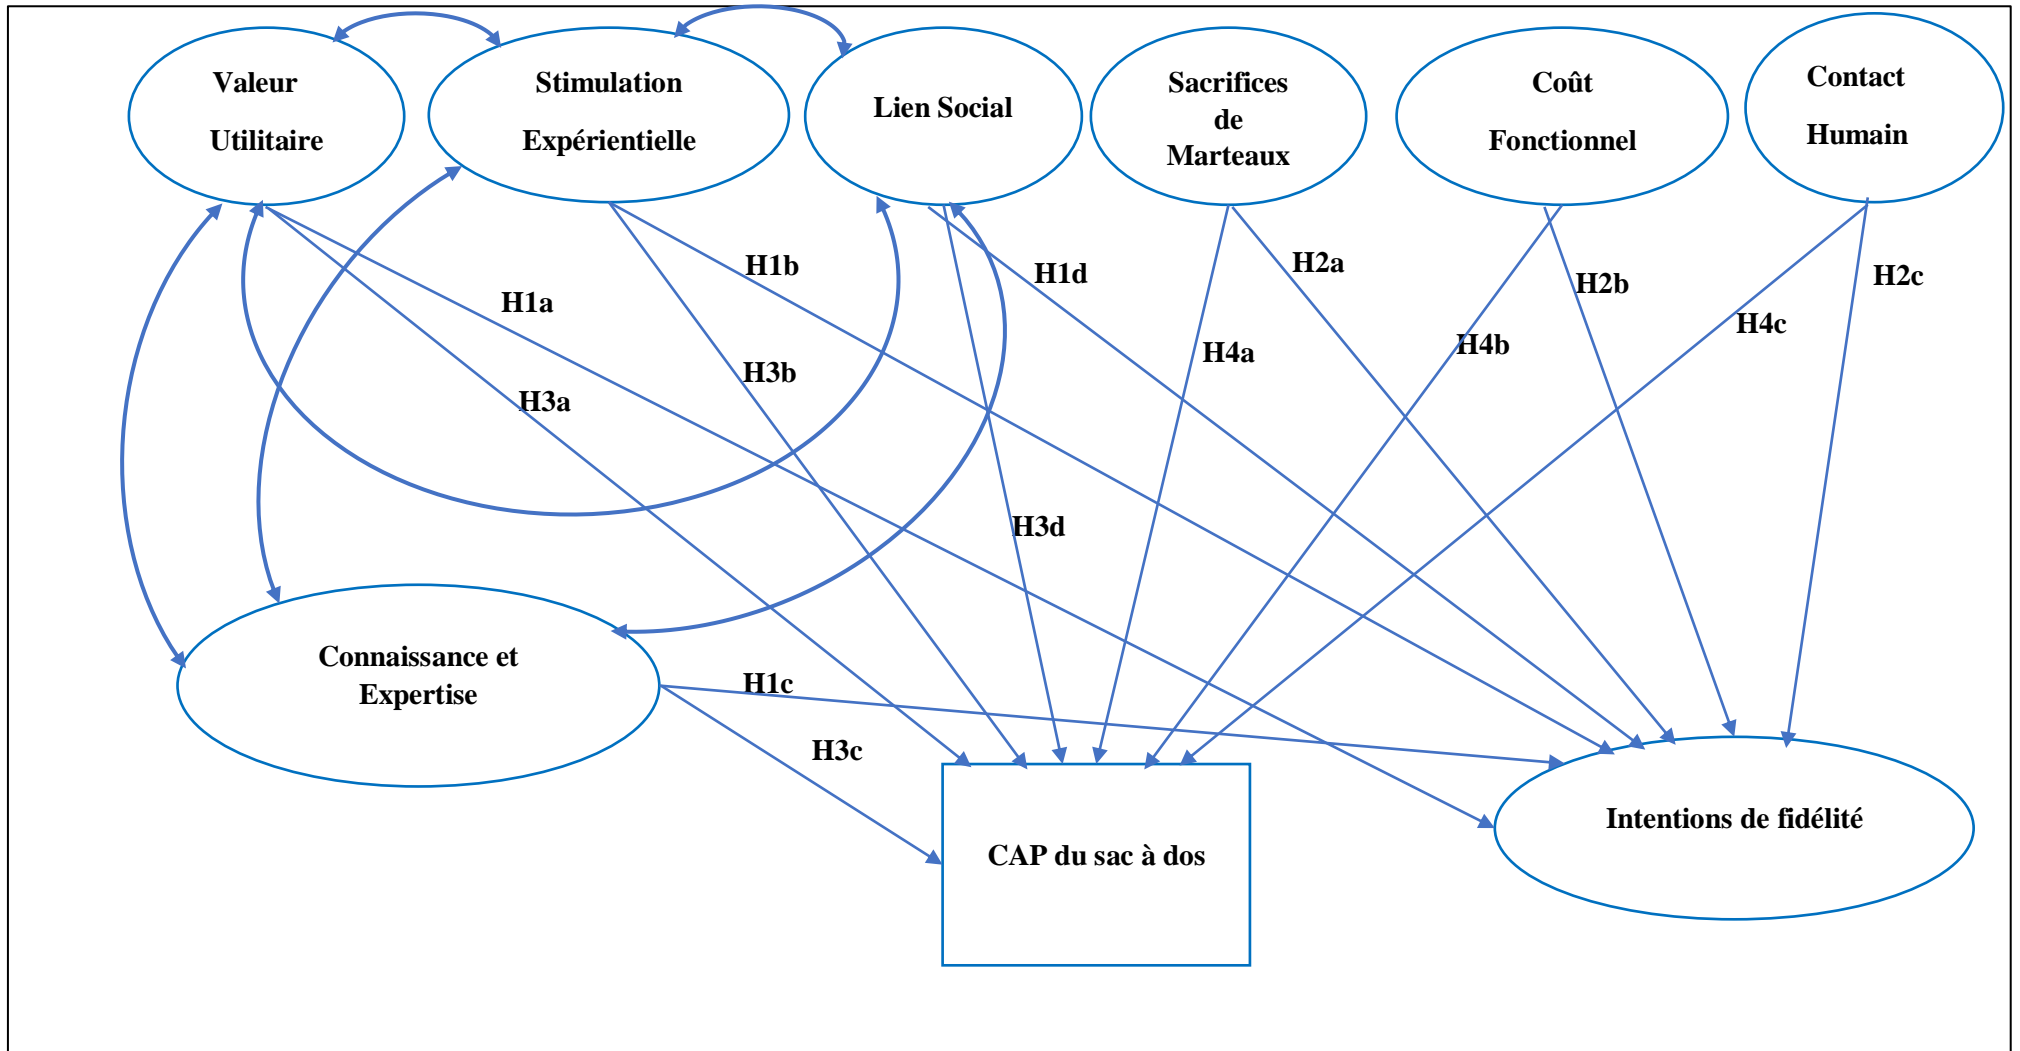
Valeur Utilitaire

Stimulation Expérientielle

Lien Social

Sacrifices de Marteaux

Coût Fonctionnel

Contact Humain

H1b

H1d

H2a

H2b

H2c

H1a

H4a

H4b

H4c

H3b

H3a

H3d

Connaissance et Expertise

H1c

H3c

CAP du sac à dos

Intentions de fidélité